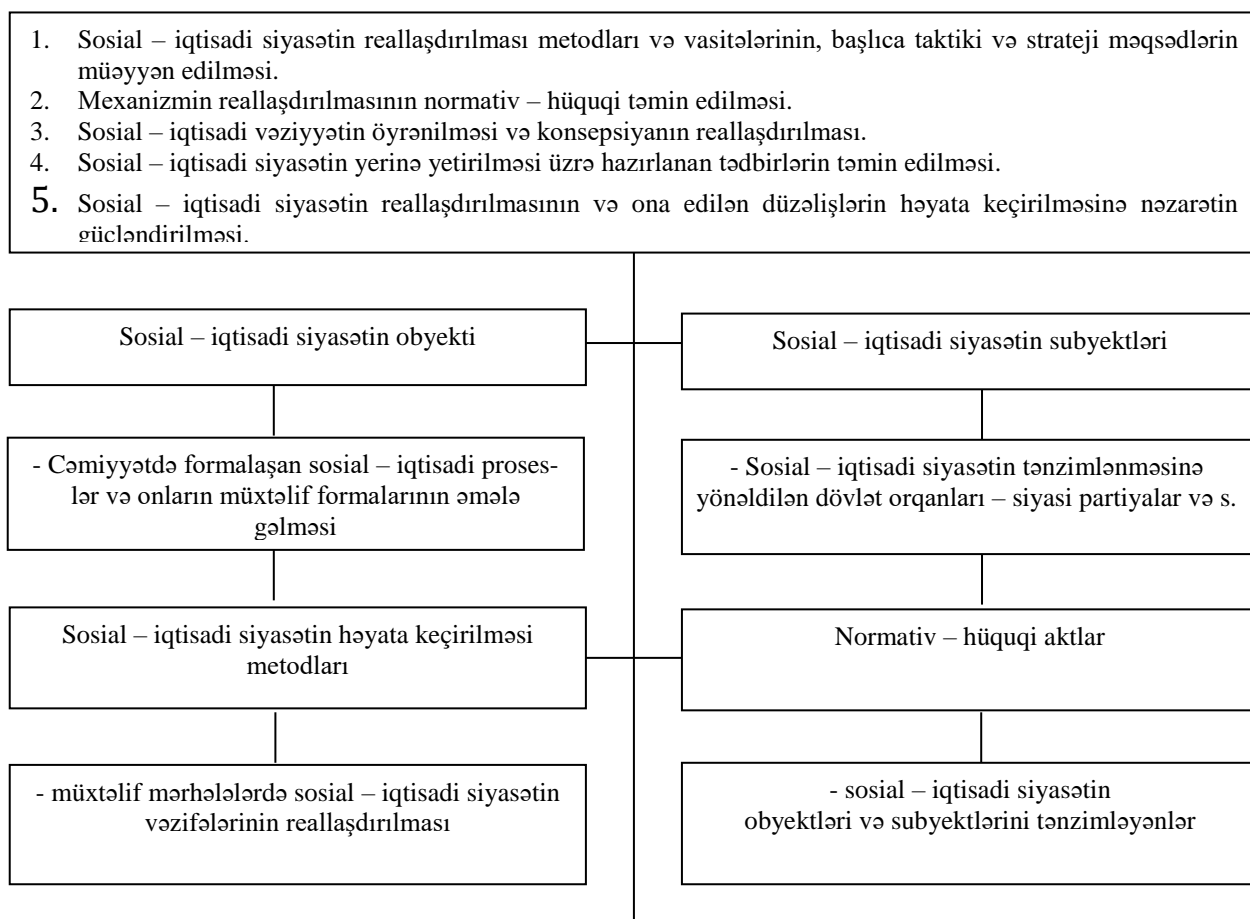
1. Sosial – iqtisadi siyasətin reallaşdırılması metodları və vasitələrinin, başlıca taktiki və strateji məqsədlərin müəyyən edilməsi.
2. Mexanizmin reallaşdırılmasının normativ – hüquqi təmin edilməsi.
3. Sosial – iqtisadi vəziyyətin öyrənilməsi və konsepsiyanın reallaşdırılması.
4. Sosial – iqtisadi siyasətin yerinə yetirilməsi üzrə hazırlanan tədbirlərin təmin edilməsi.
5. Sosial – iqtisadi siyasətin reallaşdırılmasının və ona edilən düzəlişlərin həyata keçirilməsinə nəzarətin gücləndirilməsi.

Sosial – iqtisadi siyasətin obyekti

- Cəmiyyətdə formalaşan sosial – iqtisadi proseslər və onların müxtəlif formalarının əmələ gəlməsi

Sosial – iqtisadi siyasətin həyata keçirilməsi metodları

- müxtəlif mərhələlərdə sosial – iqtisadi siyasətin vəzifələrinin reallaşdırılması

Sosial – iqtisadi siyasətin subyektləri

- Sosial – iqtisadi siyasətin tənzimlənməsinə yönəldilən dövlət orqanları – siyasi partiyalar və s.

Normativ – hüquqi aktlar

- sosial – iqtisadi siyasətin obyektləri və subyektlərini tənzimləyənlər